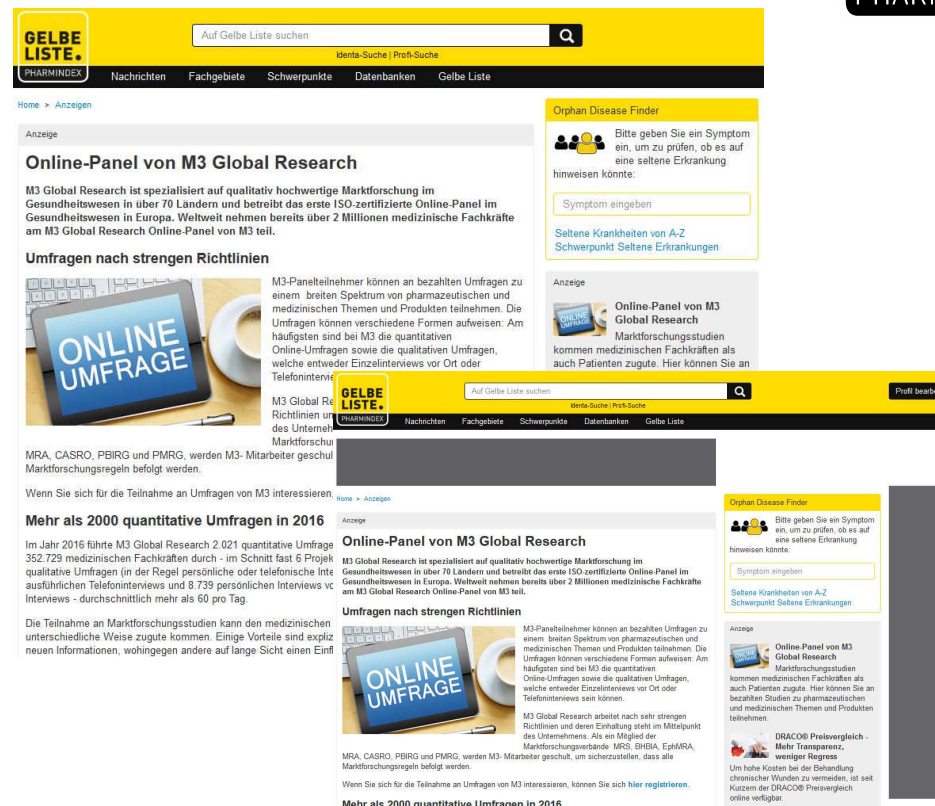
PHARI

GELBE LISTE. PHARMINDEX

Auf Gelbe Liste suchen

Identa-Suche | Profi-Suche

Nachrichten Fachgebiete Schwerpunkte Datenbanken Gelbe Liste

Home > Anzeigen

Anzeige

Online-Panel von M3 Global Research

M3 Global Research ist spezialisiert auf qualitativ hochwertige Marktforschung im Gesundheitswesen in über 70 Ländern und betreibt das erste ISO-zertifizierte Online-Panel im Gesundheitswesen in Europa. Weltweit nehmen bereits über 2 Millionen medizinische Fachkräfte am M3 Global Research Online-Panel von M3 teil.

Umfragen nach strengen Richtlinien

ONLINE UMFRAGE

M3-Panelteilnehmer können an bezahlten Umfragen zu einem breiten Spektrum von pharmazeutischen und medizinischen Themen und Produkten teilnehmen. Die Umfragen können verschiedene Formen aufweisen: Am häufigsten sind bei M3 die quantitativen Online-Umfragen sowie die qualitativen Umfragen, welche entweder Einzelinterviews vor Ort oder Telefoninterviews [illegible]

M3 Global Re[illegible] Richtlinien un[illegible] des Unternehm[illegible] Marktforschu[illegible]

MRA, CASRO, PBIRG und PMRG, werden M3- Mitarbeiter geschul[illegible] Marktforschungsregeln befolgt werden.

Wenn Sie sich für die Teilnahme an Umfragen von M3 interessieren, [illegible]

Mehr als 2000 quantitative Umfragen in 2016

Im Jahr 2016 führte M3 Global Research 2.021 quantitative Umfrage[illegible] 352.729 medizinischen Fachkräften durch - im Schnitt fast 6 Projek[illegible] qualitative Umfragen (in der Regel persönliche oder telefonische Inte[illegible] ausführlichen Telefoninterviews und 8.739 persönlichen Interviews vo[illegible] Interviews - durchschnittlich mehr als 60 pro Tag.

Die Teilnahme an Marktforschungsstudien kann den medizinischen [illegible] unterschiedliche Weise zugute kommen. Einige Vorteile sind expliz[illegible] neuen Informationen, wohingegen andere auf lange Sicht einen Einfl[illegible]

Orphan Disease Finder

Bitte geben Sie ein Symptom ein, um zu prüfen, ob es auf eine seltene Erkrankung hinweisen könnte:

Symptom eingeben

Seltene Krankheiten von A-Z
Schwerpunkt Seltene Erkrankungen

Anzeige

Online-Panel von M3 Global Research

Marktforschungsstudien kommen medizinischen Fachkräften als auch Patienten zugute. Hier können Sie an

GELBE LISTE. PHARMINDEX

Auf Gelbe Liste suchen

Identa-Suche | Profi-Suche

Profil bearb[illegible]

Nachrichten Fachgebiete Schwerpunkte Datenbanken Gelbe Liste

Home > Anzeigen

Anzeige

Online-Panel von M3 Global Research

M3 Global Research ist spezialisiert auf qualitativ hochwertige Marktforschung im Gesundheitswesen in über 70 Ländern und betreibt das erste ISO-zertifizierte Online-Panel im Gesundheitswesen in Europa. Weltweit nehmen bereits über 2 Millionen medizinische Fachkräfte am M3 Global Research Online-Panel von M3 teil.

Umfragen nach strengen Richtlinien

ONLINE UMFRAGE

M3-Panelteilnehmer können an bezahlten Umfragen zu einem breiten Spektrum von pharmazeutischen und medizinischen Themen und Produkten teilnehmen. Die Umfragen können verschiedene Formen aufweisen: Am häufigsten sind bei M3 die quantitativen Online-Umfragen sowie die qualitativen Umfragen, welche entweder Einzelinterviews vor Ort oder Telefoninterviews sein können.

M3 Global Research arbeitet nach sehr strengen Richtlinien und deren Einhaltung steht im Mittelpunkt des Unternehmens. Als ein Mitglied der Marktforschungsverbände MRS, BHBIA, EphMRA, MRA, CASRO, PBIRG und PMRG, werden M3- Mitarbeiter geschult, um sicherzustellen, dass alle Marktforschungsregeln befolgt werden.

Wenn Sie sich für die Teilnahme an Umfragen von M3 interessieren, können Sie sich hier registrieren.

Mehr als 2000 quantitative Umfragen in 2016

Orphan Disease Finder

Bitte geben Sie ein Symptom ein, um zu prüfen, ob es auf eine seltene Erkrankung hinweisen könnte:

Symptom eingeben

Seltene Krankheiten von A-Z
Schwerpunkt Seltene Erkrankungen

Anzeige

Online-Panel von M3 Global Research

Marktforschungsstudien kommen medizinischen Fachkräften als auch Patienten zugute. Hier können Sie an bezahlten Studien zu pharmazeutischen und medizinischen Themen und Produkten teilnehmen.

DRACO® Preisvergleich - Mehr Transparenz, weniger Regress

Um hohe Kosten bei der Behandlung chronischer Wunden zu vermeiden, ist seit Kurzem der DRACO® Preisvergleich online verfügbar.